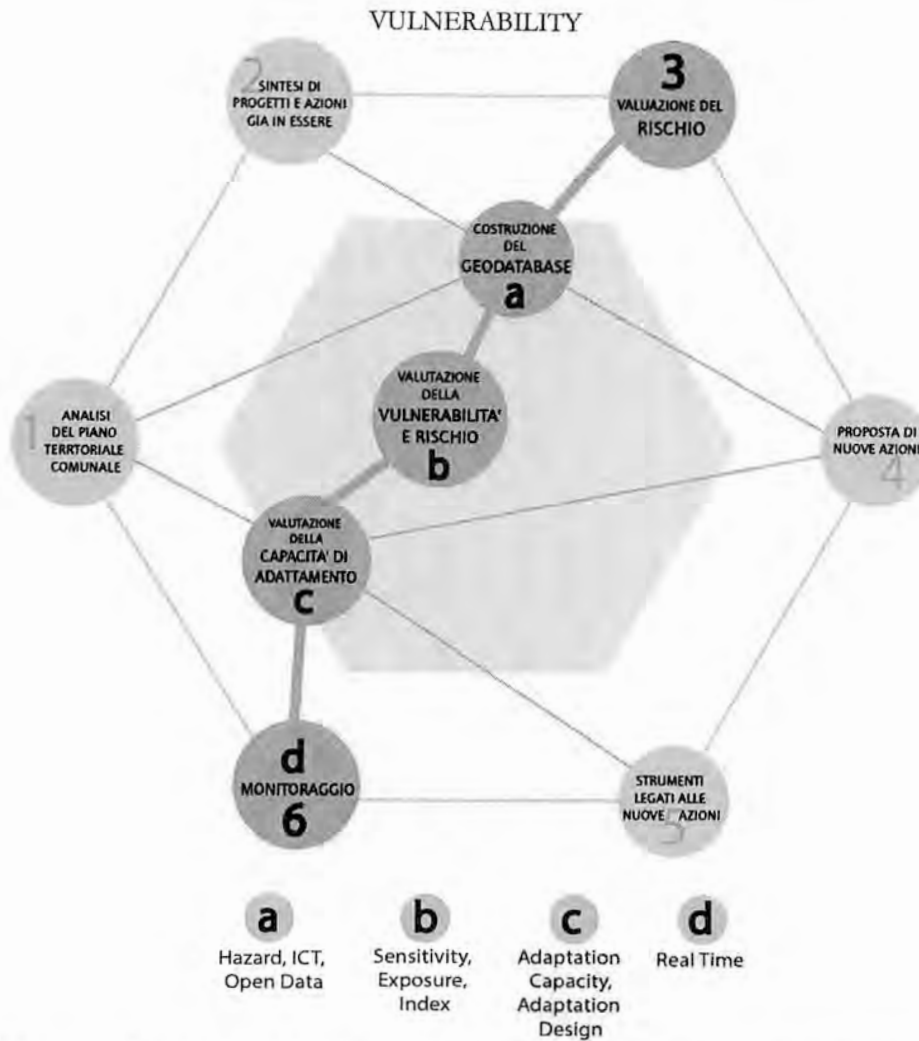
VULNERABILITY

2 SINTESI DI PROGETTI E AZIONI GIA IN ESSERE

3 VALUAZIONE DEL RISCHIO

COSTRUZIONE DEL GEODATABASE a

VALUTAZIONE DELLA VULNERABILITA' E RISCHIO b

1 ANALISI DEL PIANO TERRTORIALE COMUNALE

PROPOSTA DI NUOVE AZIONI 4

VALUTAZIONE DELLA CAPACITA' DI ADATTAMENTO c

d MONITORAGGIO 6

STRUMENTI LEGATI ALLE NUOVE AZIONI 5

a Hazard, ICT, Open Data

b Sensitivity, Exposure, Index

c Adaptation Capacity, Adaptation Design

d Real Time